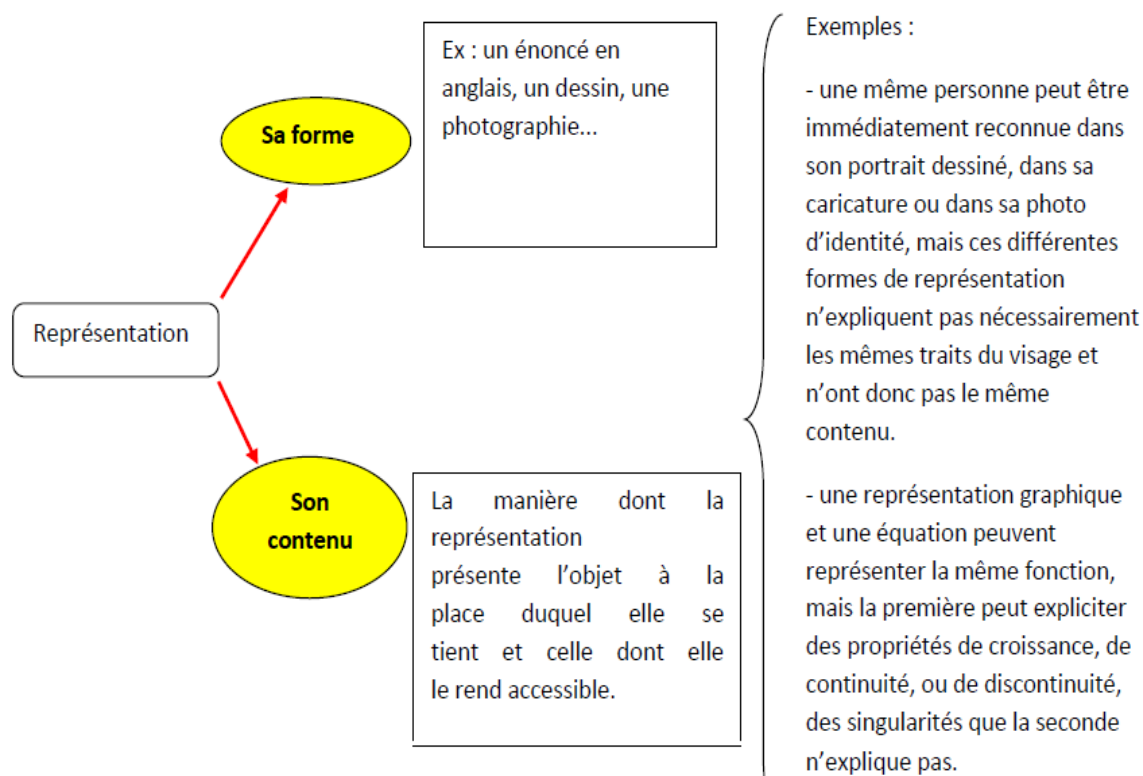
Représentation

Sa forme

Ex : un énoncé en anglais, un dessin, une photographie...

Son contenu

La manière dont la représentation présente l'objet à la place duquel elle se tient et celle dont elle le rend accessible.

Exemples :

- une même personne peut être immédiatement reconnue dans son portrait dessiné, dans sa caricature ou dans sa photo d'identité, mais ces différentes formes de représentation n'expliquent pas nécessairement les mêmes traits du visage et n'ont donc pas le même contenu.

- une représentation graphique et une équation peuvent représenter la même fonction, mais la première peut expliciter des propriétés de croissance, de continuité, ou de discontinuité, des singularités que la seconde n'explique pas.